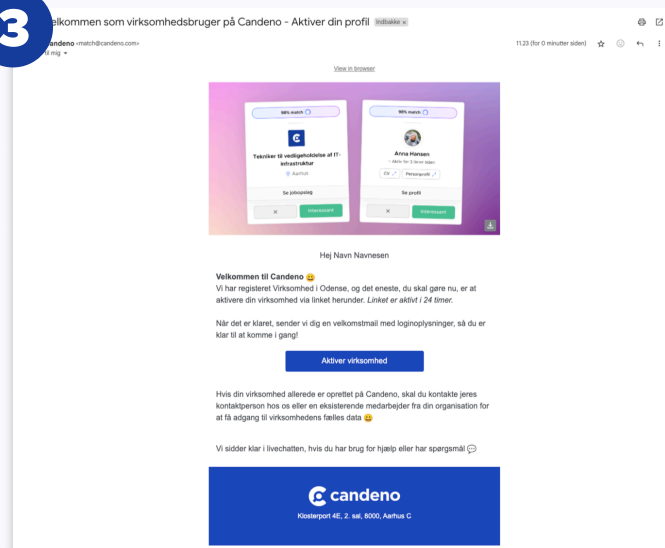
3

elkommen som virksomhedsbruger på Candeno - Aktiver din profil Indbakke ×

andeno <match@candeno.com>
il mig

11.23 (for 0 minutter siden)

View in browser

98% match

Tekniker til vedligeholdelse af IT-infrastruktur

Aarhus

Se jobopslag

×

Interessant

96% match

Anna Hansen

CV

Personprofil

Se profil

×

Interessant

Hej Navn Navnesen

Velkommen til Candeno 😀
Vi har registeret Virksomhed i Odense, og det eneste, du skal gøre nu, er at aktivere din virksomhed via linket herunder. Linket er aktivt i 24 timer.

Når det er klaret, sender vi dig en velkomstmail med loginoplysninger, så du er klar til at komme i gang!

Aktiver virksomhed

Hvis din virksomhed allerede er oprettet på Candeno, skal du kontakte jeres kontaktperson hos os eller en eksisterende medarbejder fra din organisation for at få adgang til virksomhedens fælles data 😀

Vi sidder klar i livechatten, hvis du har brug for hjælp eller har spørgsmål 💬

candeno

Klosterport 4E, 2. sal, 8000, Aarhus C